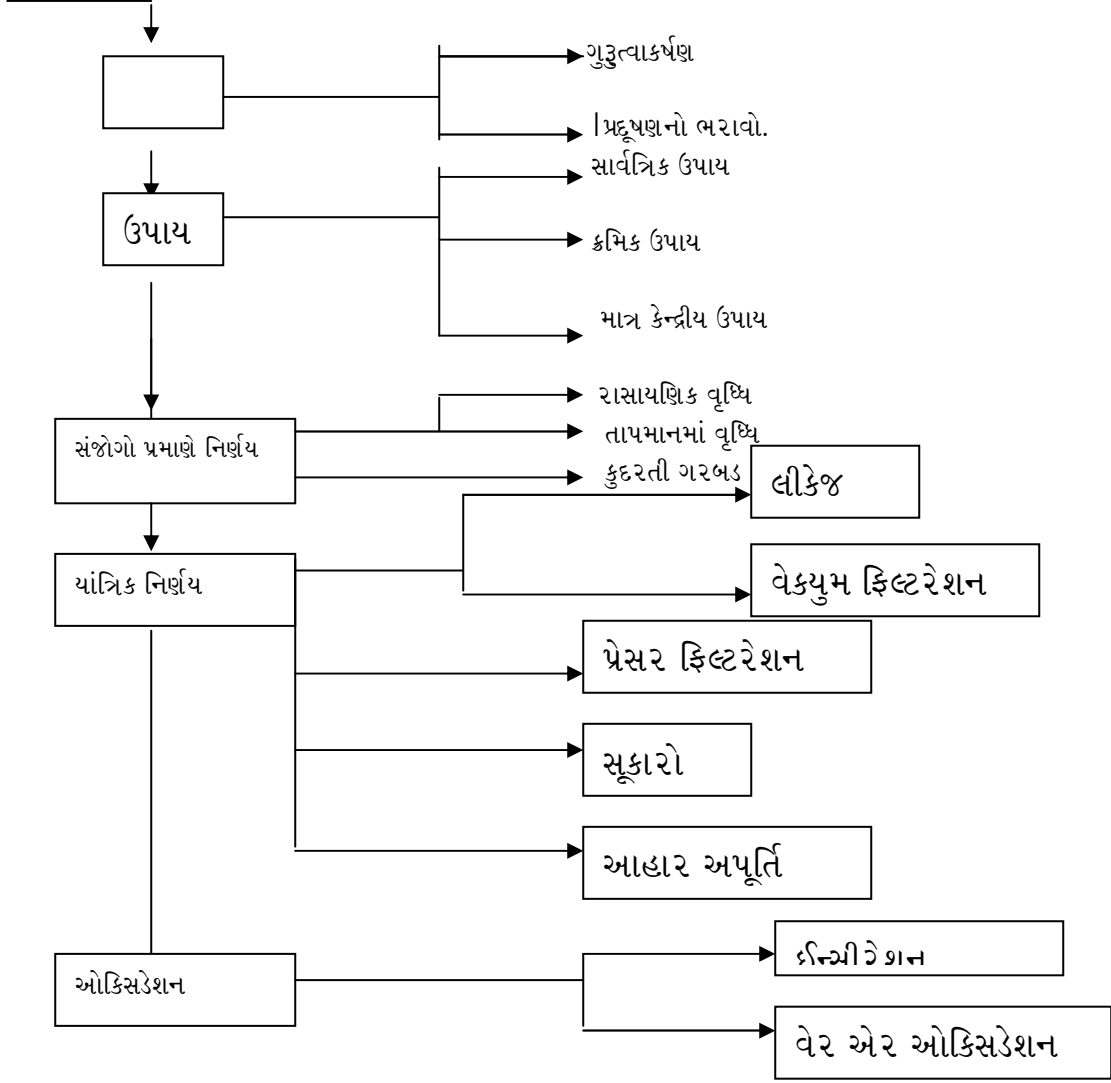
ગુરુત્વાકર્ષણ

|પ્રદૂષણનો ભરાવો.

ઉપાય

સાર્વત્રિક ઉપાય

ક્રમિક ઉપાય

માત્ર કેન્દ્રીય ઉપાય

સંજોગો પ્રમાણે નિર્ણય

રાસાયણિક વૃધ્ધિ

તાપમાનમાં વૃધ્ધિ

કુદરતી ગરબડ

લીકેજ

યાંત્રિક નિર્ણય

વેક્યુમ ફિલ્ટરેશન

પ્રેસર ફિલ્ટરેશન

સૂકારો

આહાર અપૂર્તિ

ઓકિસડેશન

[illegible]

વેર એર ઓકિસડેશન